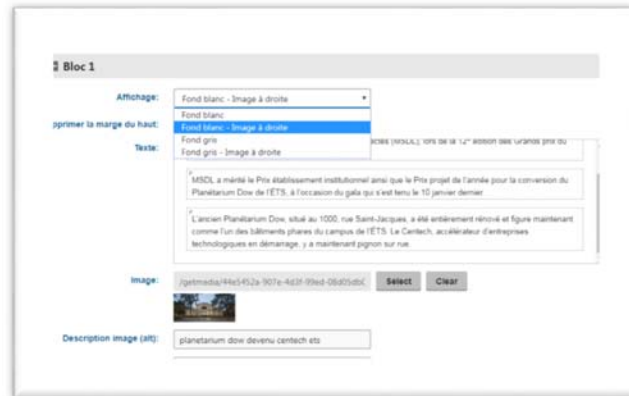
Bloc 1

Affichage: Fond blanc - Image à droite

Fond blanc
Fond blanc - Image à droite
Fond gris
Fond gris - Image à droite

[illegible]primer la marge du haut:

Texte: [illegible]cles (MSDL), lors de la 12e édition des Grands prix du

MSDL a mérité le Prix établissement institutionnel ainsi que le Prix projet de l'année pour la conversion du Planétarium Dow de l'ÉTS, à l'occasion du gala qui s'est tenu le 10 janvier dernier.

L'ancien Planétarium Dow, situé au 1000, rue Saint-Jacques, a été entièrement rénové et figure maintenant comme l'un des bâtiments phares du campus de l'ÉTS. Le Centech, accélérateur d'entreprises technologiques en démarrage, y a maintenant pignon sur rue.

Image: /getmedia/44e5452a-907e-4d3f-99ed-08d05db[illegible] Select Clear

Description image (alt): planetarium dow devenu centech ets